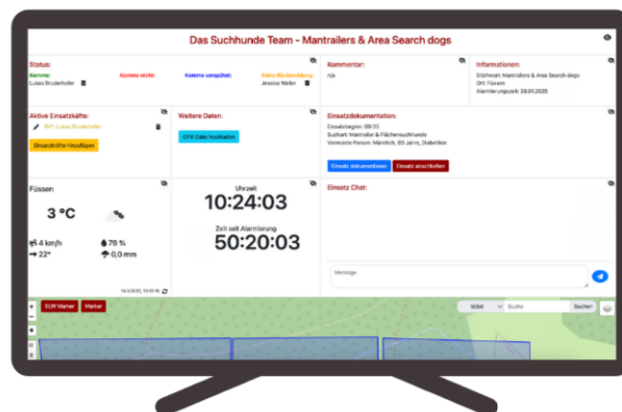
Das Suchhunde Team - Mantrailers & Area Search dogs

Status:
Kommt:
Lukas Brudenhofer
Kommt nicht:
Kommt verspätet:
Keine Rückmeldung:
Jessica Weller

Kommentar:
n/a

Informationen:
Einheit: Mantrailers & Area Search dogs
Ort: Füssen
Alarmierungszeit: 28.01.2025

Aktive Einsatzkräfte:
RH1 Lukas Brudenhofer
Einsatzkräfte hinzufügen

Weitere Daten:
GPX-Datei hochladen

Einsatzdokumentation:
Einsatzbeginn: 09:35
Suchart: Mantrailer & Flächensuchhunde
Vermisste Person: Männlich, 85 Jahre, Diabetiker
Einsatz dokumentieren
Einsatz abschließen

Füssen
3 °C
4 km/h
79 %
22°
0,0 mm

Uhrzeit
10:24:03
Zeit seit Alarmierung
50:20:03
14.3.2025, 10:10:16

Einsatz Chat:
Message

ELW Marker
Marker
WGM
Suche
Suchen